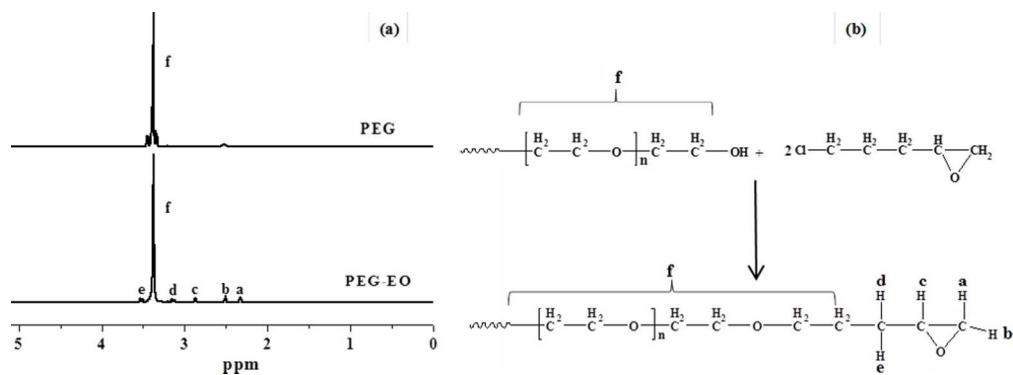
(a)

f

PEG

f

PEG-EO

e d c b a

5 4 3 2 1 0

ppm

(b)

f

$\left[ \overset{H_2}{C} - \overset{H_2}{C} - O \right]_n \overset{H_2}{C} - \overset{H_2}{C} - OH$ + 2 Cl $- \overset{H_2}{C} - \overset{H_2}{C} - \overset{H_2}{C} - \overset{H}{C} - CH_2$ O

f

d c a

H H H

$\left[ \overset{H_2}{C} - \overset{H_2}{C} - O \right]_n \overset{H_2}{C} - \overset{H_2}{C} - O - \overset{H_2}{C} - \overset{H_2}{C} - C - C - C - H$ b

H O

e